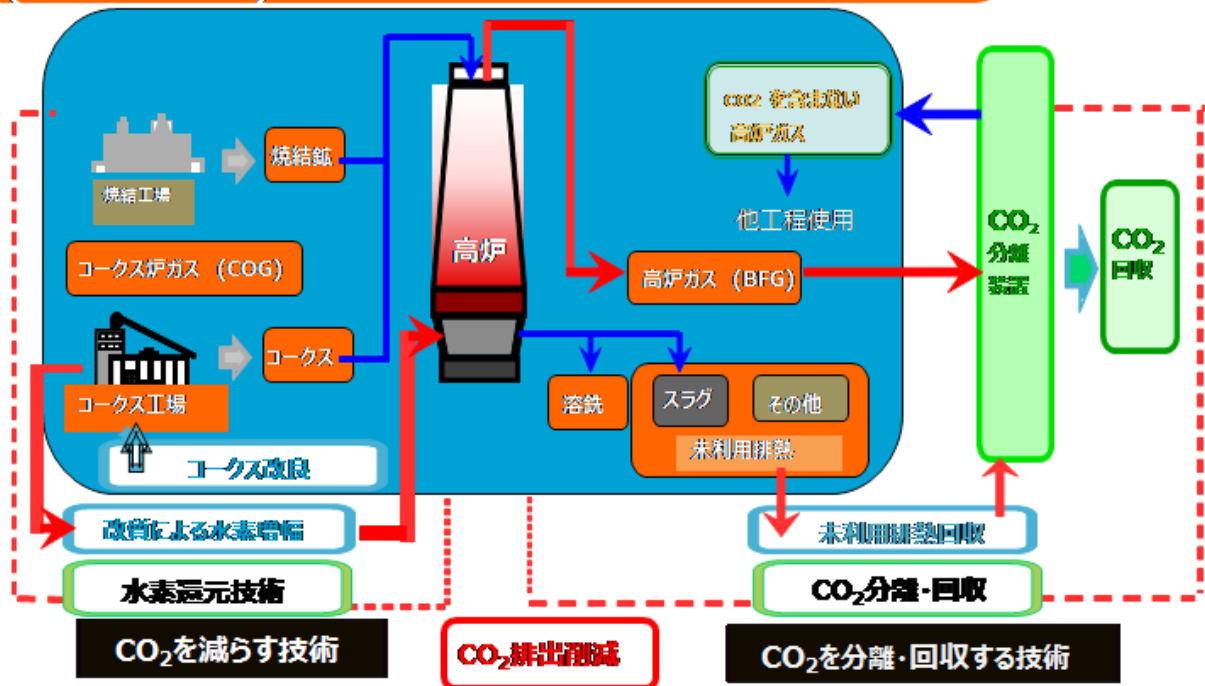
焼結工場

焼結鉱

コークス炉ガス（COG）

コークス工場

コークス

コークス改良

高炉

$CO_2$を含まない高炉ガス

他工程使用

高炉ガス（BFG）

溶銑

スラグ

その他

未利用排熱

$CO_2$分離装置

$CO_2$回収

改質による水素増幅

水素還元技術

未利用排熱回収

$CO_2$分離・回収

$CO_2$を減らす技術

$CO_2$排出削減

$CO_2$を分離・回収する技術